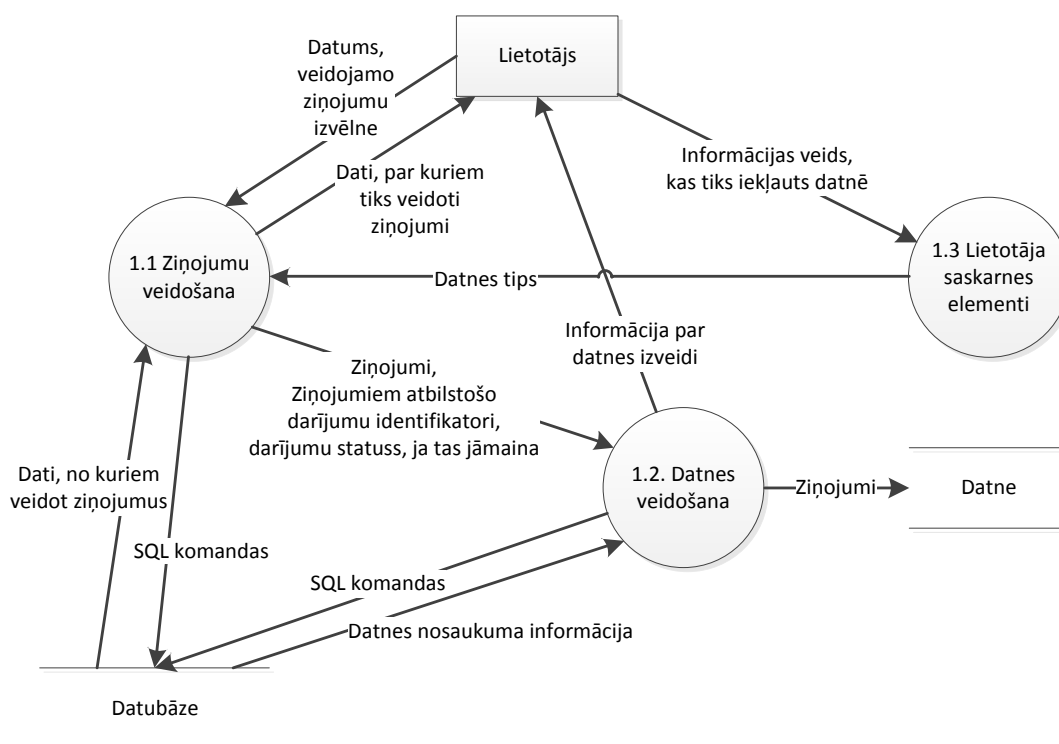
Lietotājs

Datums, veidojamo ziņojumu izvēlne

Dati, par kuriem tiks veidoti ziņojumi

Informācijas veids, kas tiks iekļauts datnē

1.1 Ziņojumu veidošana

Datnes tips

1.3 Lietotāja saskarnes elementi

Informācija par datnes izveidi

Ziņojumi, Ziņojumiem atbilstošo darījumu identifikatori, darījumu statuss, ja tas jāmaina

Dati, no kuriem veidot ziņojumus

1.2. Datnes veidošana

Ziņojumi

Datne

SQL komandas

SQL komandas

Datnes nosaukuma informācija

Datubāze